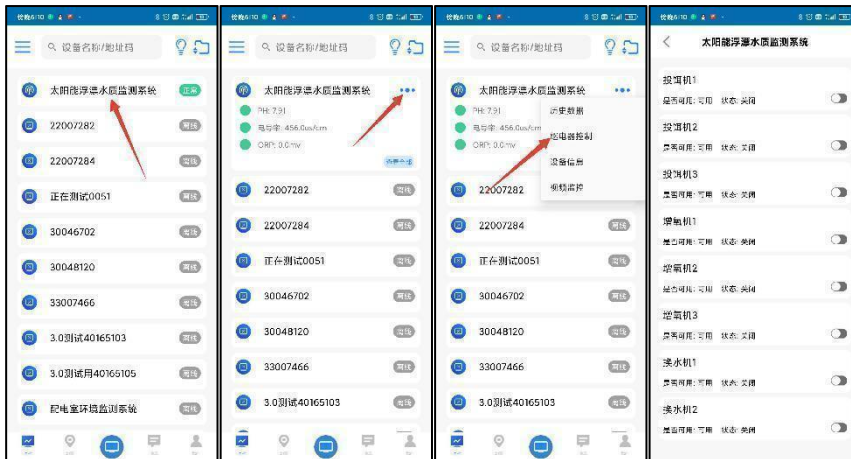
设备名称/地址码

太阳能浮漂水质监测系统 正常

22007282 离线

22007284 离线

正在测试0051 离线

30046702 离线

30048120 离线

33007466 离线

3.0测试40165103 离线

3.0测试用40165105 离线

配电室环境监测系统 离线

设备名称/地址码

太阳能浮漂水质监测系统

PH: 7.91

电导率: 456.0us/cm

ORP: 0.0mv

22007282 离线

22007284 离线

正在测试0051 离线

30046702 离线

30048120 离线

33007466 离线

3.0测试40165103 离线

设备名称/地址码

太阳能浮漂水质监测系统

PH: 7.91

电导率: 456.0us/cm

ORP: 0.0mv

历史数据

继电器控制

设备信息

视频监控

22007282

22007284 离线

正在测试0051 离线

30046702 离线

30048120 离线

33007466 离线

3.0测试40165103 离线

太阳能浮漂水质监测系统

投饵机1
是否可用: 可用 状态: 关闭

投饵机2
是否可用: 可用 状态: 关闭

投饵机3
是否可用: 可用 状态: 关闭

增氧机1
是否可用: 可用 状态: 关闭

增氧机2
是否可用: 可用 状态: 关闭

增氧机3
是否可用: 可用 状态: 关闭

浇水机1
是否可用: 可用 状态: 关闭

浇水机2
是否可用: 可用 状态: 关闭